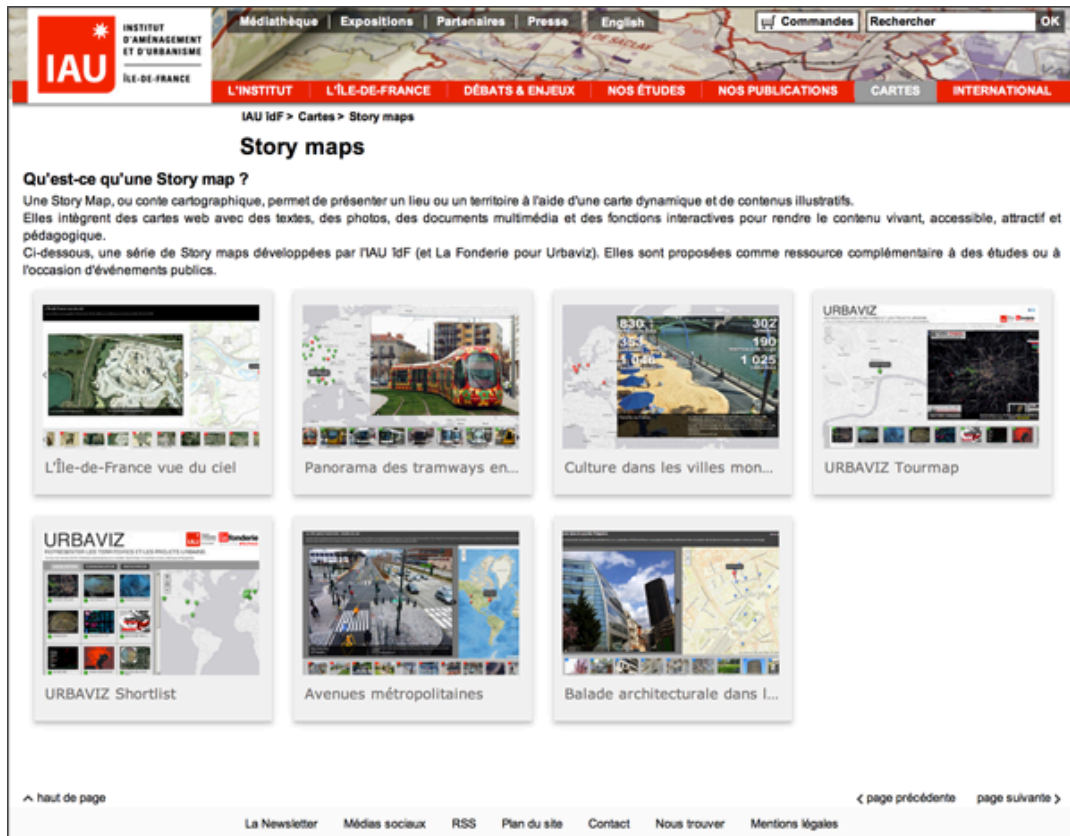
IAU INSTITUT D'AMÉNAGEMENT ET D'URBANISME ÎLE-DE-FRANCE

Médiathèque | Expositions | Partenaires | Presse | English

Commandes Rechercher OK

L'INSTITUT | L'ÎLE-DE-FRANCE | DÉBATS & ENJEUX | NOS ÉTUDES | NOS PUBLICATIONS | CARTES | INTERNATIONAL

IAU îdF > Cartes > Story maps

Story maps

Qu'est-ce qu'une Story map ?

Une Story Map, ou conte cartographique, permet de présenter un lieu ou un territoire à l'aide d'une carte dynamique et de contenus illustratifs.
Elles intègrent des cartes web avec des textes, des photos, des documents multimédia et des fonctions interactives pour rendre le contenu vivant, accessible, attractif et pédagogique.
Ci-dessous, une série de Story maps développées par l'IAU îdF (et La Fonderie pour Urbaviz). Elles sont proposées comme ressource complémentaire à des études ou à l'occasion d'événements publics.

L'Île-de-France vue du ciel

Panorama des tramways en...

830 302 190 1 025
Culture dans les villes mon...

URBAVIZ
URBAVIZ Tourmap

URBAVIZ
URBAVIZ Shortlist

Avenues métropolitaines

Balade architecturale dans l...

^ haut de page

< page précédente    page suivante >

La Newsletter | Médias sociaux | RSS | Plan du site | Contact | Nous trouver | Mentions légales